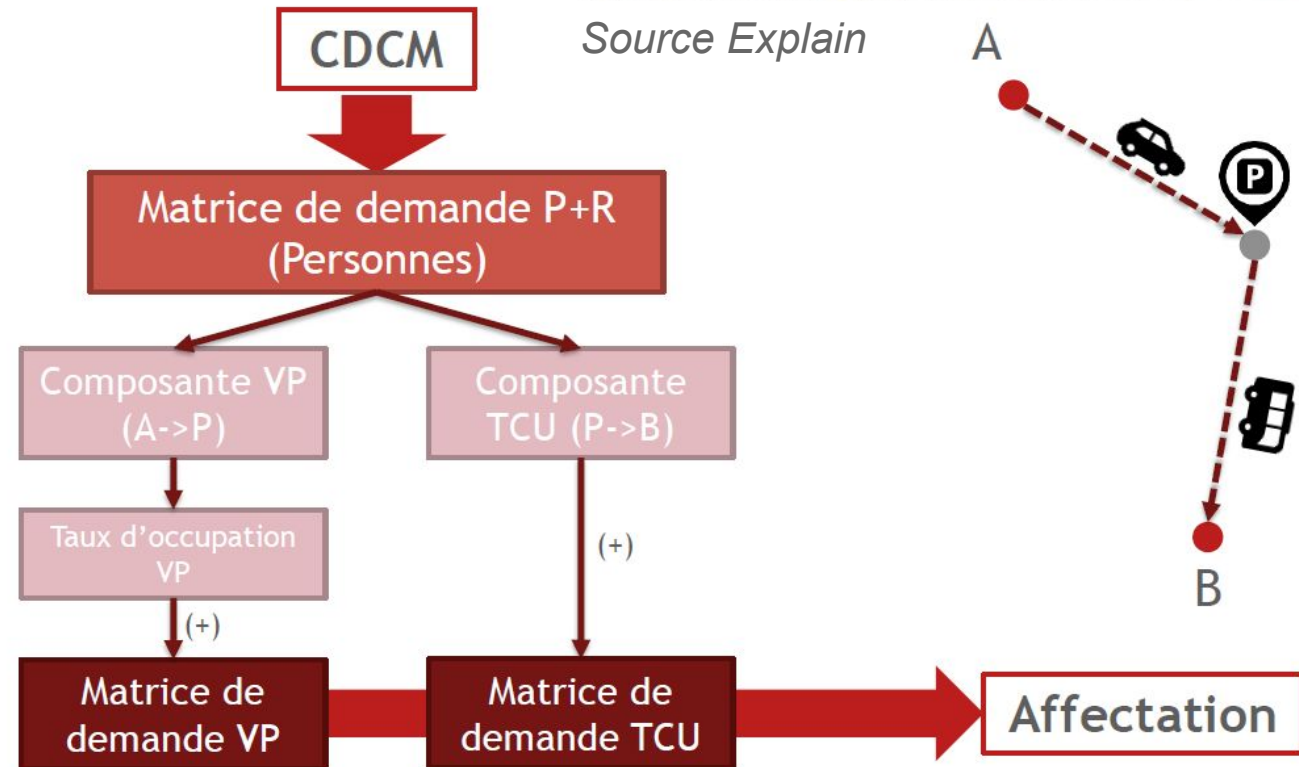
CDCM

Source Explain

A

P

B

Matrice de demande P+R (Personnes)

Composante VP (A->P)

Composante TCU (P->B)

Taux d'occupation VP

(+)

(+)

Matrice de demande VP

Matrice de demande TCU

Affectation